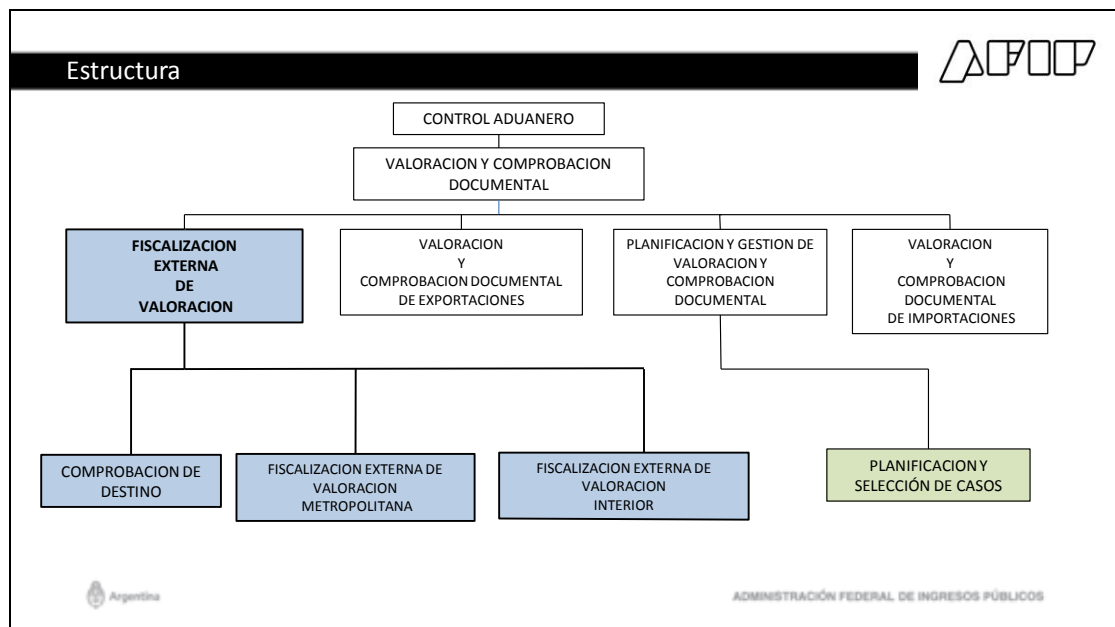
Estructura

AFIP

CONTROL ADUANERO

VALORACION Y COMPROBACION DOCUMENTAL

FISCALIZACION EXTERNA DE VALORACION

VALORACION Y COMPROBACION DOCUMENTAL DE EXPORTACIONES

PLANIFICACION Y GESTION DE VALORACION Y COMPROBACION DOCUMENTAL

VALORACION Y COMPROBACION DOCUMENTAL DE IMPORTACIONES

COMPROBACION DE DESTINO

FISCALIZACION EXTERNA DE VALORACION METROPOLITANA

FISCALIZACION EXTERNA DE VALORACION INTERIOR

PLANIFICACION Y SELECCIÓN DE CASOS

Argentina

ADMINISTRACIÓN FEDERAL DE INGRESOS PÚBLICOS